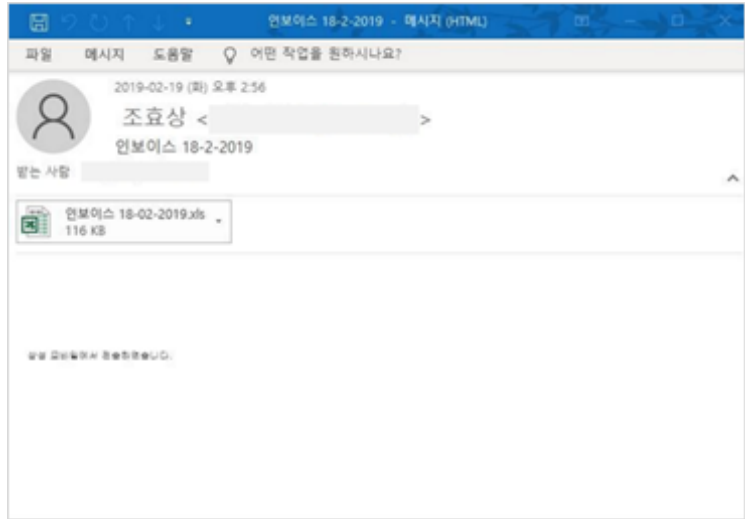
인보이스 18-2-2019 - 메시지 (HTML)

파일 메시지 도움말 어떤 작업을 원하시나요?

2019-02-19 (화) 오후 2:56

조효상 < >

인보이스 18-2-2019

받는 사람

인보이스 18-02-2019.xls
116 KB

삼성 모바일에서 전송하였습니다.